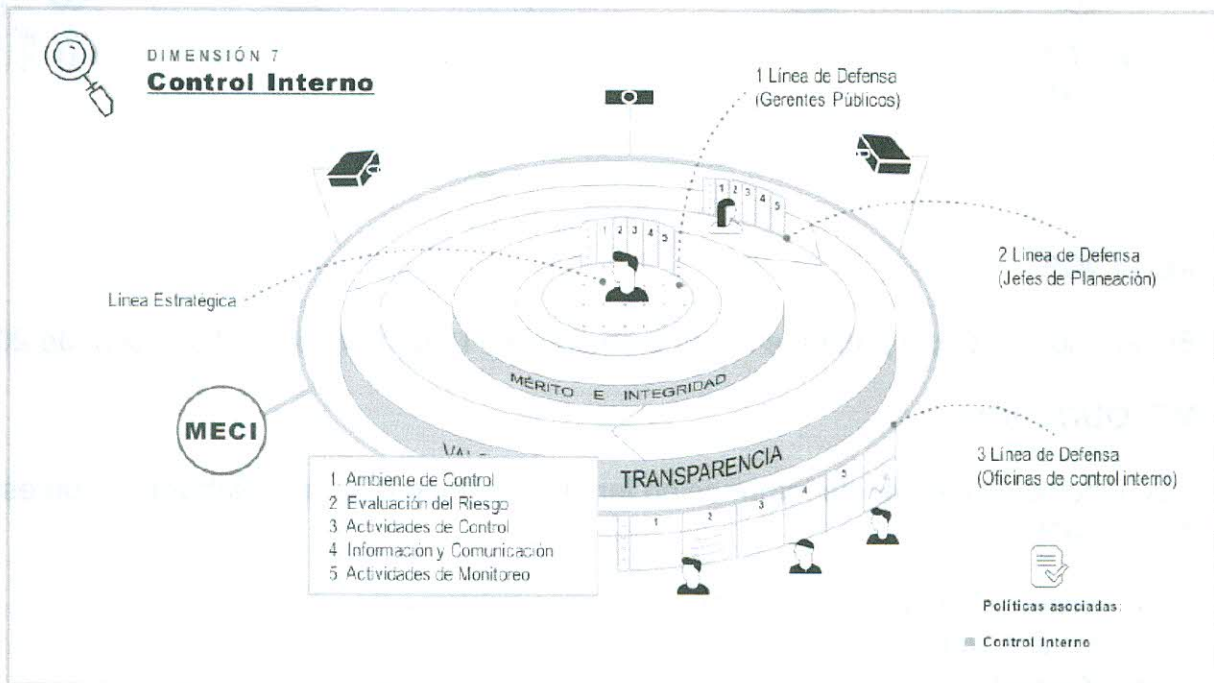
DIMENSIÓN 7
Control Interno

1 Línea de Defensa (Gerentes Públicos)

2 Línea de Defensa (Jefes de Planeación)

Línea Estratégica

1 2 3 4 5

1 2 3 4 5

MÉRITO E INTEGRIDAD

MECI

VAL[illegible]

TRANSPARENCIA

3 Línea de Defensa (Oficinas de control interno)

1 2 3 4 5

1. Ambiente de Control
2. Evaluación del Riesgo
3. Actividades de Control
4. Información y Comunicación
5. Actividades de Monitoreo

Políticas asociadas:

Control Interno